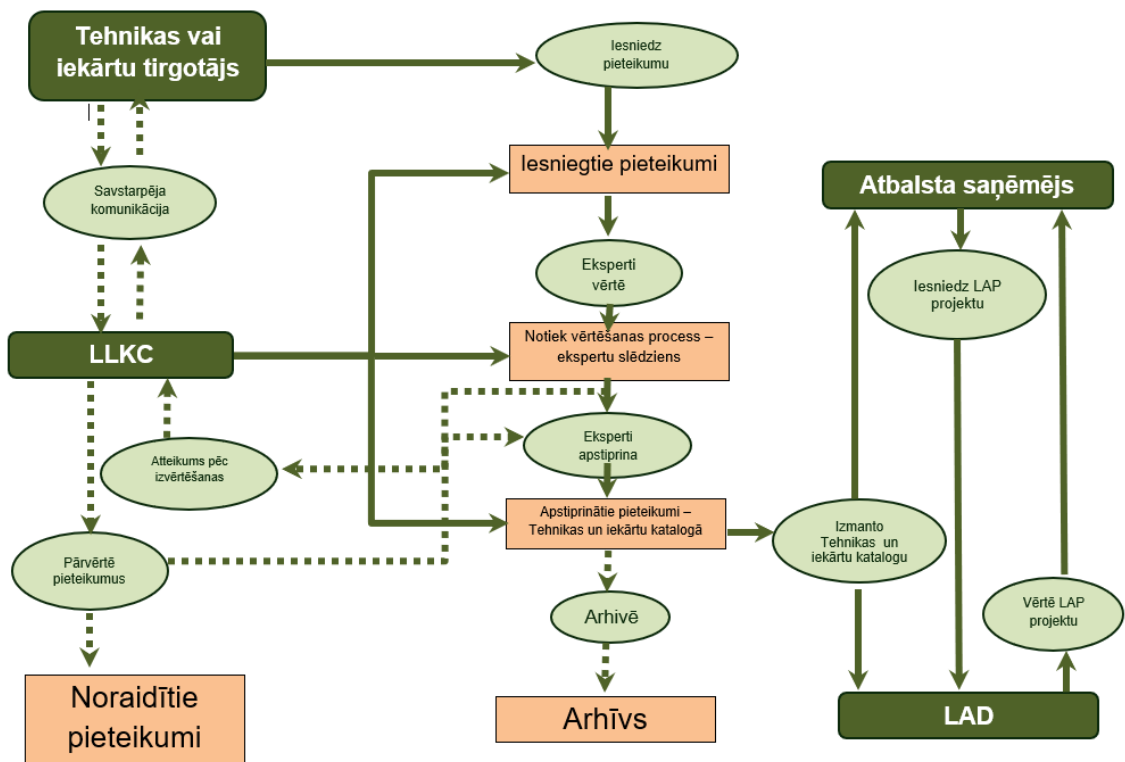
Tehnikas vai iekārtu tirgotājs

Iesniedz pieteikumu

Iesniegtie pieteikumi

Savstarpēja komunikācija

Atbalsta saņēmējs

Eksperti vērtē

Iesniedz LAP projektu

LLKC

Notiek vērtēšanas process – ekspertu slēdziens

Eksperti apstiprina

Atteikums pēc izvērtēšanas

Apstiprinātie pieteikumi – Tehnikas un iekārtu katalogā

Izmanto Tehnikas un iekārtu katalogu

Pārvērtē pieteikumus

Arhivē

Vērtē LAP projektu

Noraidītie pieteikumi

Arhīvs

LAD